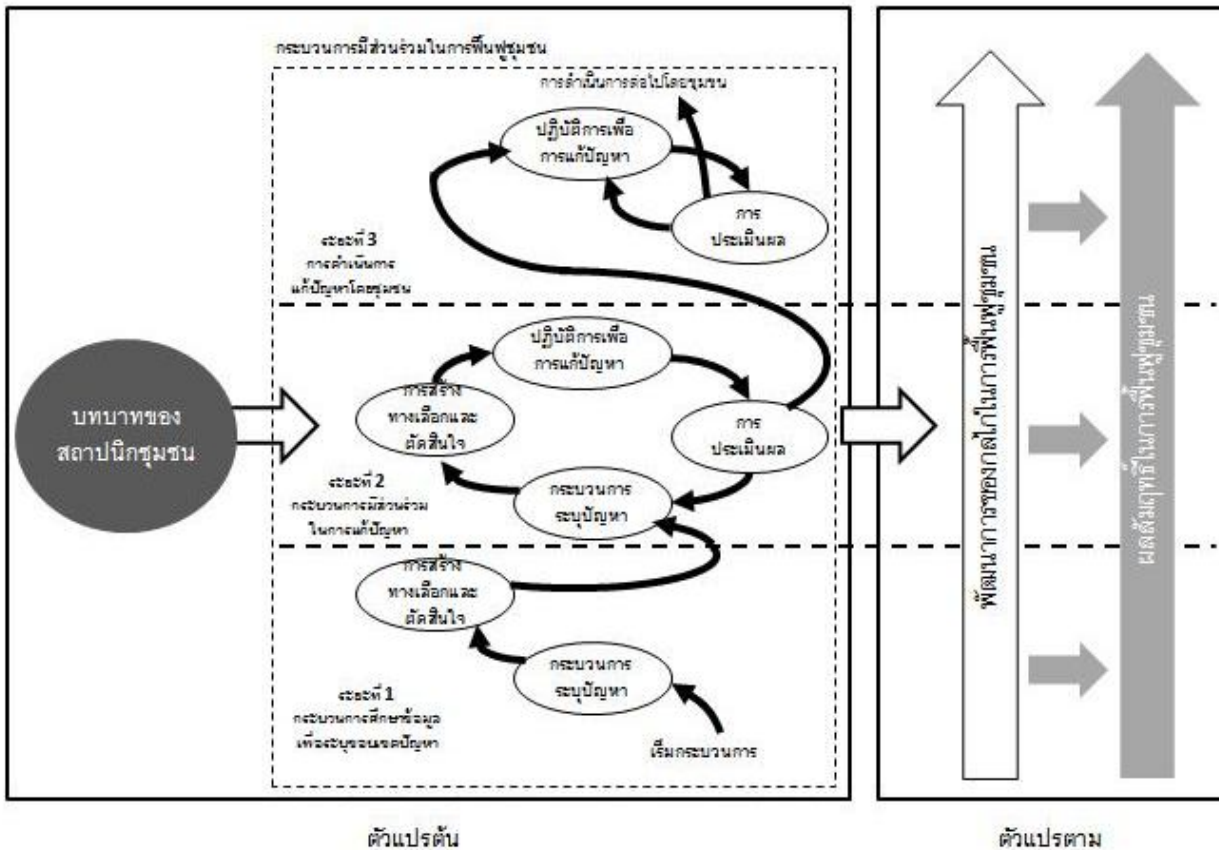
กระบวนการมีส่วนร่วมในการฟื้นฟูชุมชน

การดำเนินการต่อไปโดยชุมชน

ปฏิบัติการเพื่อการแก้ปัญหา

การประเมินผล

ระยะที่ 3 การดำเนินการแก้ปัญหาโดยชุมชน

ปฏิบัติการเพื่อการแก้ปัญหา

การสร้างทางเลือกและตัดสินใจ

การประเมินผล

บทบาทของสถาปนิกชุมชน

ระยะที่ 2 กระบวนการมีส่วนร่วมในการแก้ปัญหา

กระบวนการระบุปัญหา

การสร้างทางเลือกและตัดสินใจ

กระบวนการระบุปัญหา

ระยะที่ 1 กระบวนการศึกษาข้อมูลเพื่อระบุขอบเขตปัญหา

เริ่มกระบวนการ

พัฒนาการของกระบวนการฟื้นฟูชุมชน

ผลสัมฤทธิ์ในการฟื้นฟูชุมชน

ตัวแปรต้น

ตัวแปรตาม